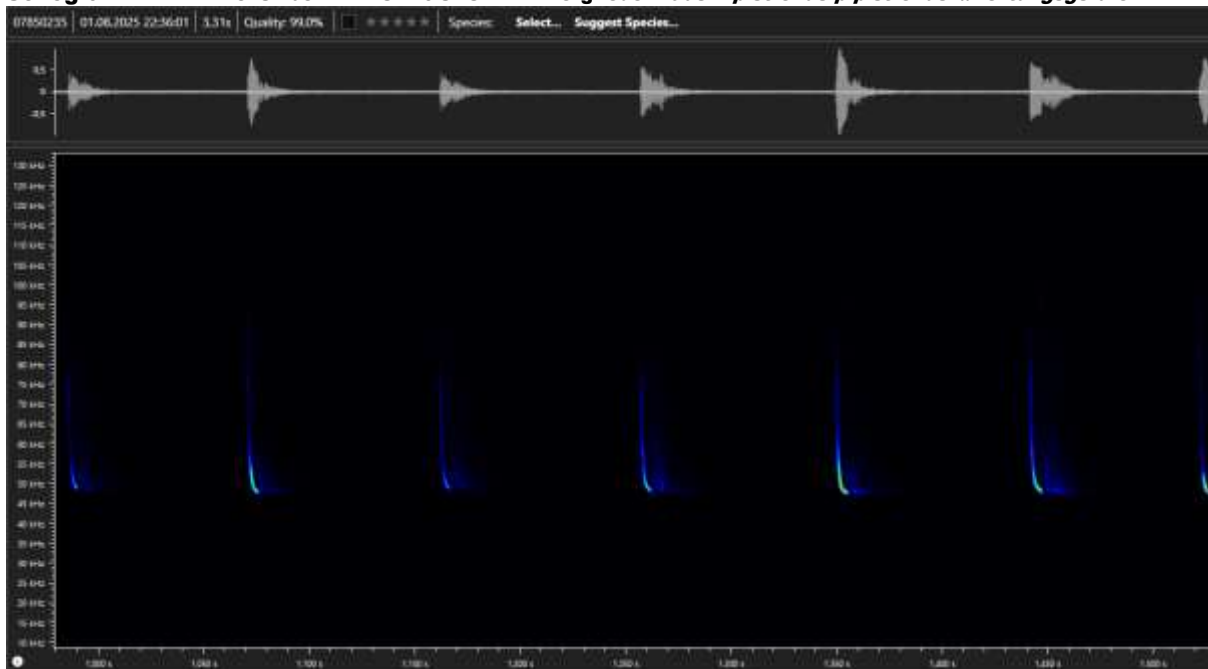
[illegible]

07850235 | 01.08.2025 22:36:01 | 3.51s | Quality: 99.0% | Species: Select... Suggest Species...

0.5
0
-0.5

130 kHz
125 kHz
120 kHz
115 kHz
110 kHz
105 kHz
100 kHz
95 kHz
90 kHz
85 kHz
80 kHz
75 kHz
70 kHz
65 kHz
60 kHz
55 kHz
50 kHz
45 kHz
40 kHz
35 kHz
30 kHz
25 kHz
20 kHz
15 kHz
10 kHz

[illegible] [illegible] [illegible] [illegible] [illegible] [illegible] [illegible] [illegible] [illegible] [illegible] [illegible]